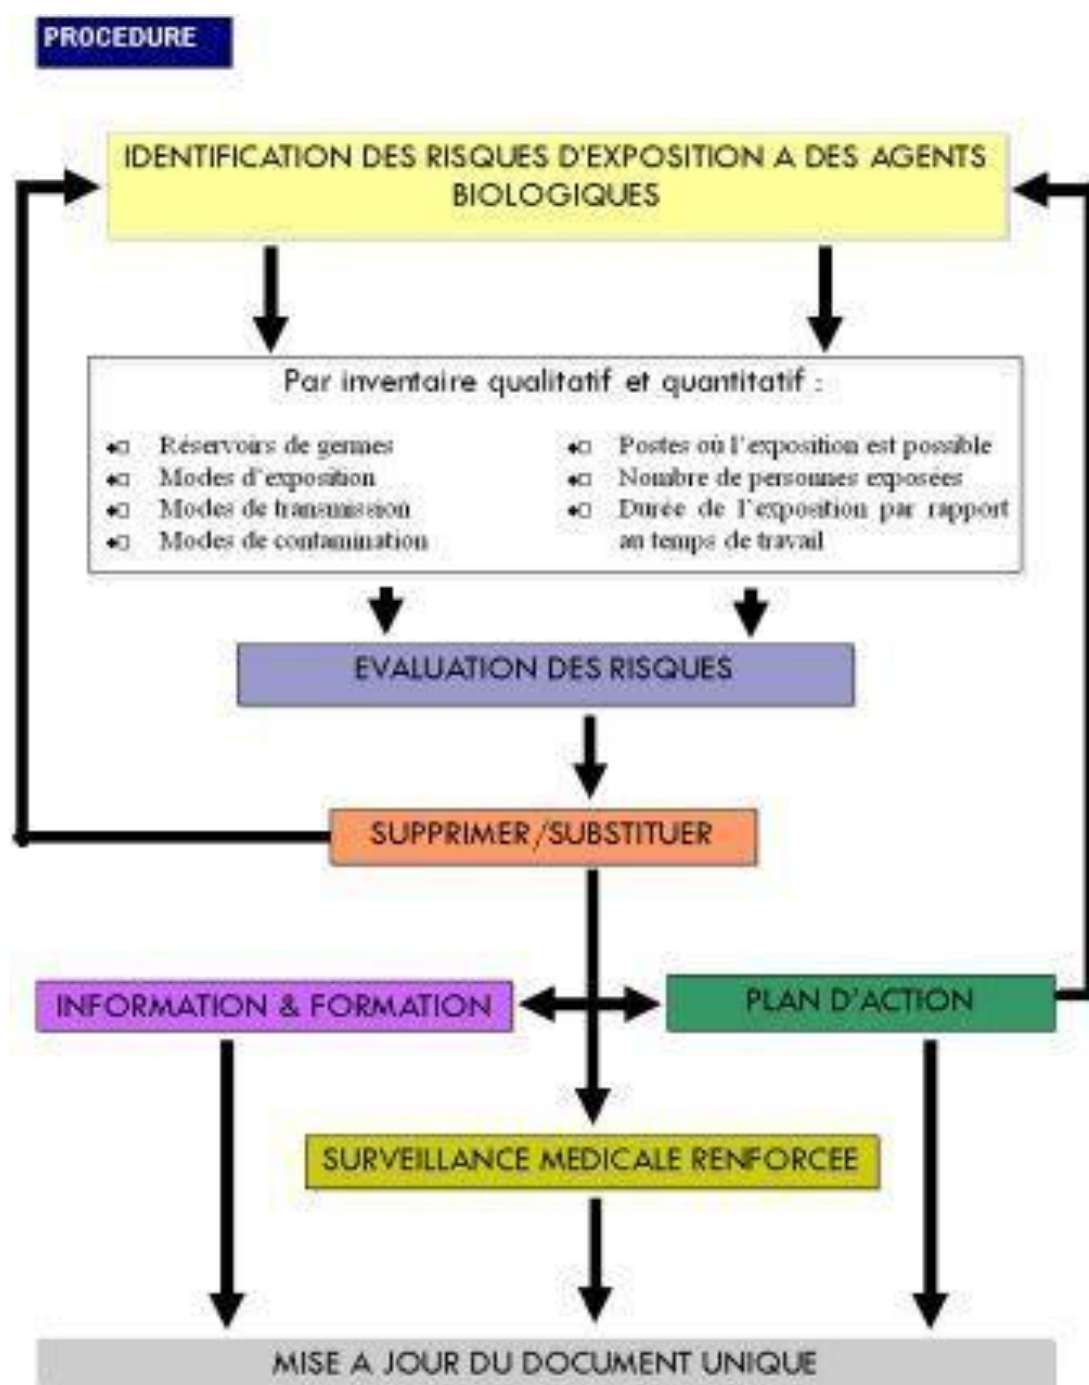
PROCEDURE

IDENTIFICATION DES RISQUES D'EXPOSITION A DES AGENTS BIOLOGIQUES

Par inventaire qualitatif et quantitatif :

- Réservoirs de germes
- Modes d'exposition
- Modes de transmission
- Modes de contamination

- Postes où l'exposition est possible
- Nombre de personnes exposées
- Durée de l'exposition par rapport au temps de travail

EVALUATION DES RISQUES

SUPPRIMER/SUBSTITUER

INFORMATION & FORMATION

PLAN D'ACTION

SURVEILLANCE MEDICALE RENFORCEE

MISE A JOUR DU DOCUMENT UNIQUE